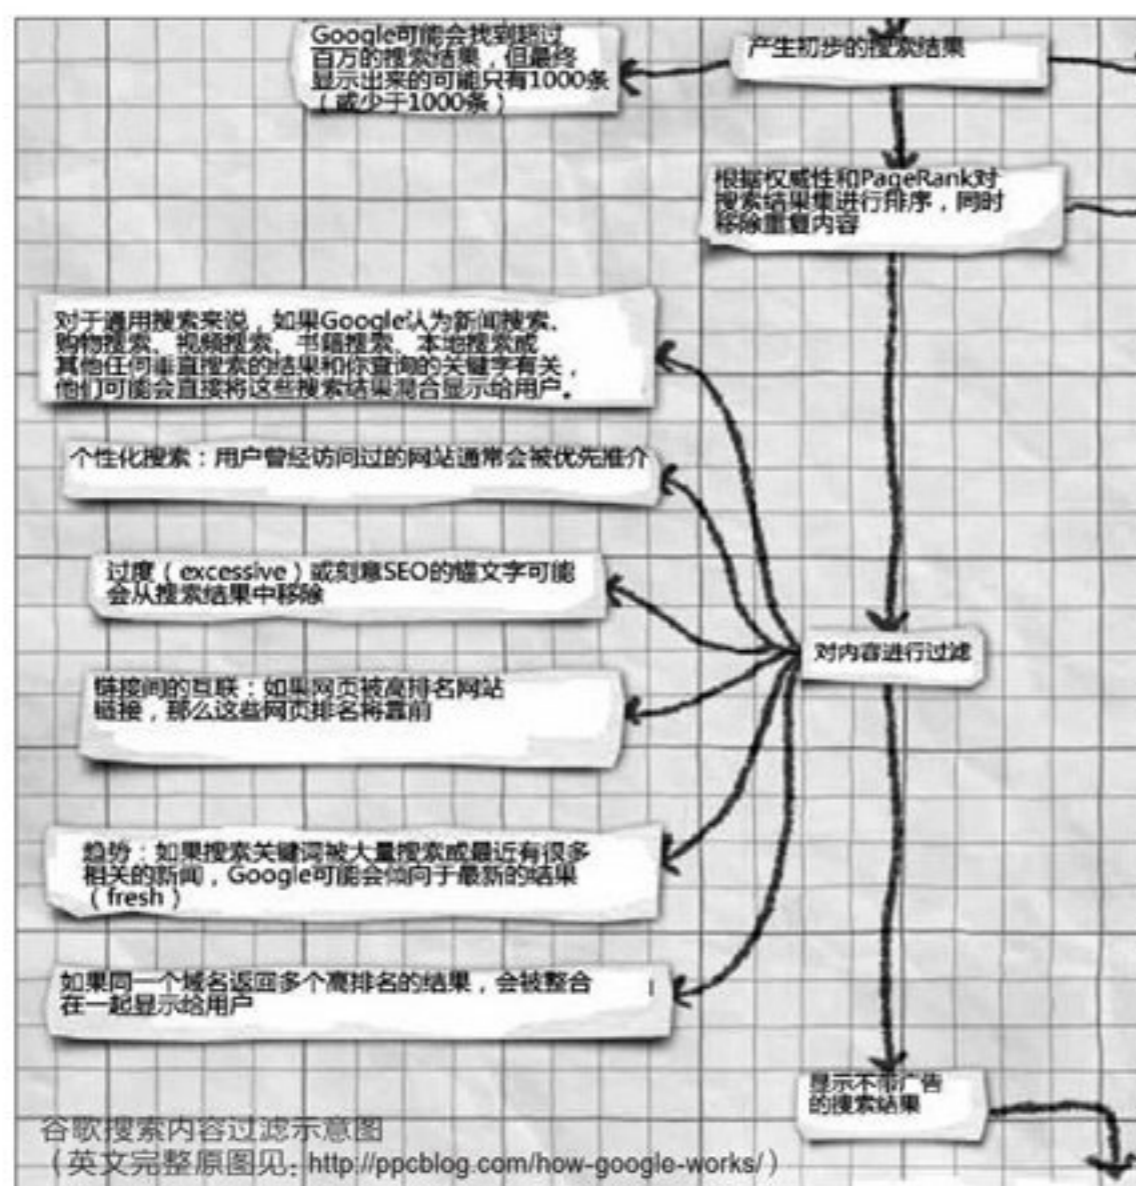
Google可能会找到超过百万的搜索结果，但最终显示出来的可能只有1000条（或少于1000条）

产生初步的搜索结果

根据权威性和PageRank对搜索结果集进行排序，同时移除重复内容

对于通用搜索来说，如果Google认为新闻搜索、购物搜索、视频搜索、书籍搜索、本地搜索或其他任何垂直搜索的结果和你查询的关键字有关，他们可能会直接将这些搜索结果混合显示给用户。

个性化搜索：用户曾经访问过的网站通常会被优先推介

过度（excessive）或刻意SEO的锚文字可能会从搜索结果中移除

对内容进行过滤

链接间的互联：如果网页被高排名网站链接，那么这些网页排名将靠前

趋势：如果搜索关键词被大量搜索或最近有很多相关的新闻，Google可能会倾向于最新的结果（fresh）

如果同一个域名返回多个高排名的结果，会被整合在一起显示给用户

显示不带广告的搜索结果

谷歌搜索内容过滤示意图
（英文完整原图见：http://ppcblog.com/how-google-works/）